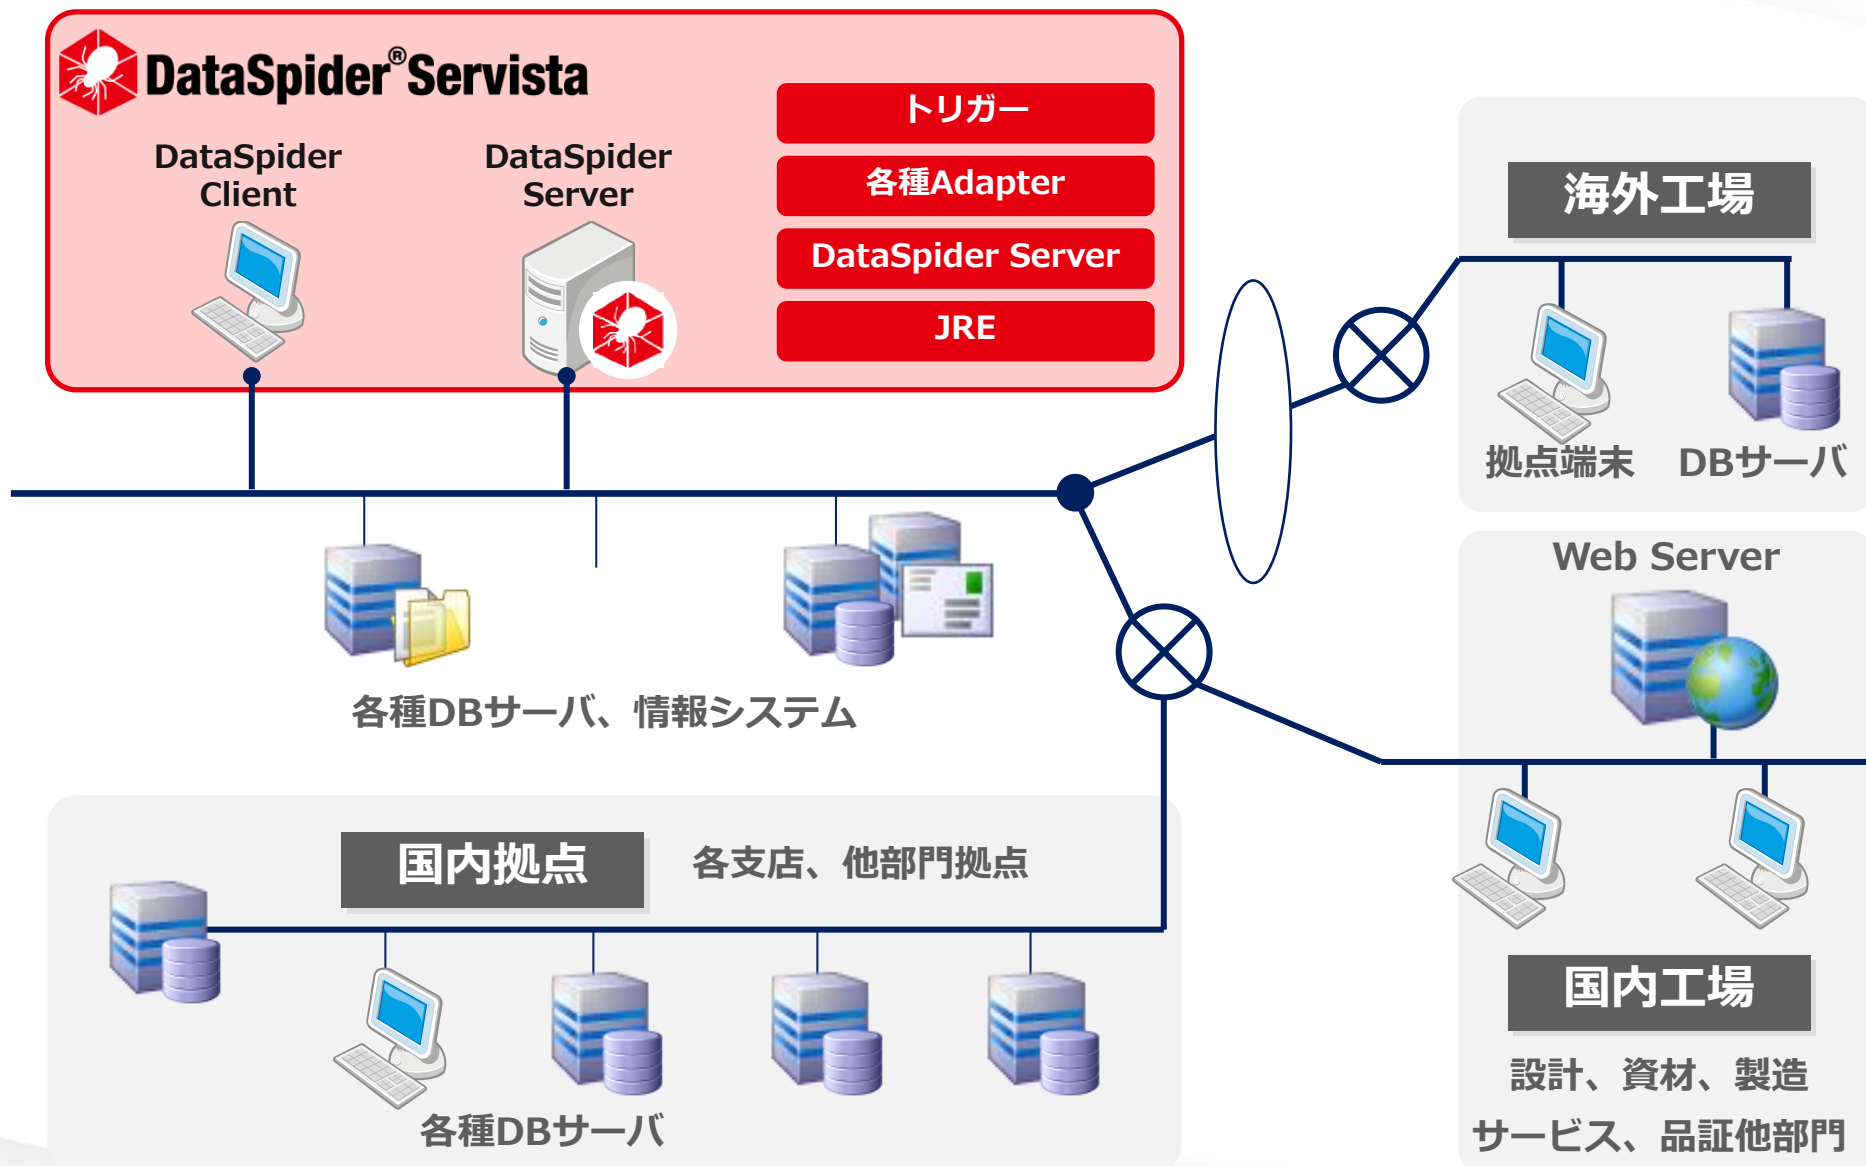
DataSpider®Servista

DataSpider Client

DataSpider Server

トリガー

各種Adapter

DataSpider Server

JRE

海外工場

拠点端末 DBサーバ

Web Server

各種DBサーバ、情報システム

国内拠点

各支店、他部門拠点

各種DBサーバ

国内工場

設計、資材、製造

サービス、品証他部門